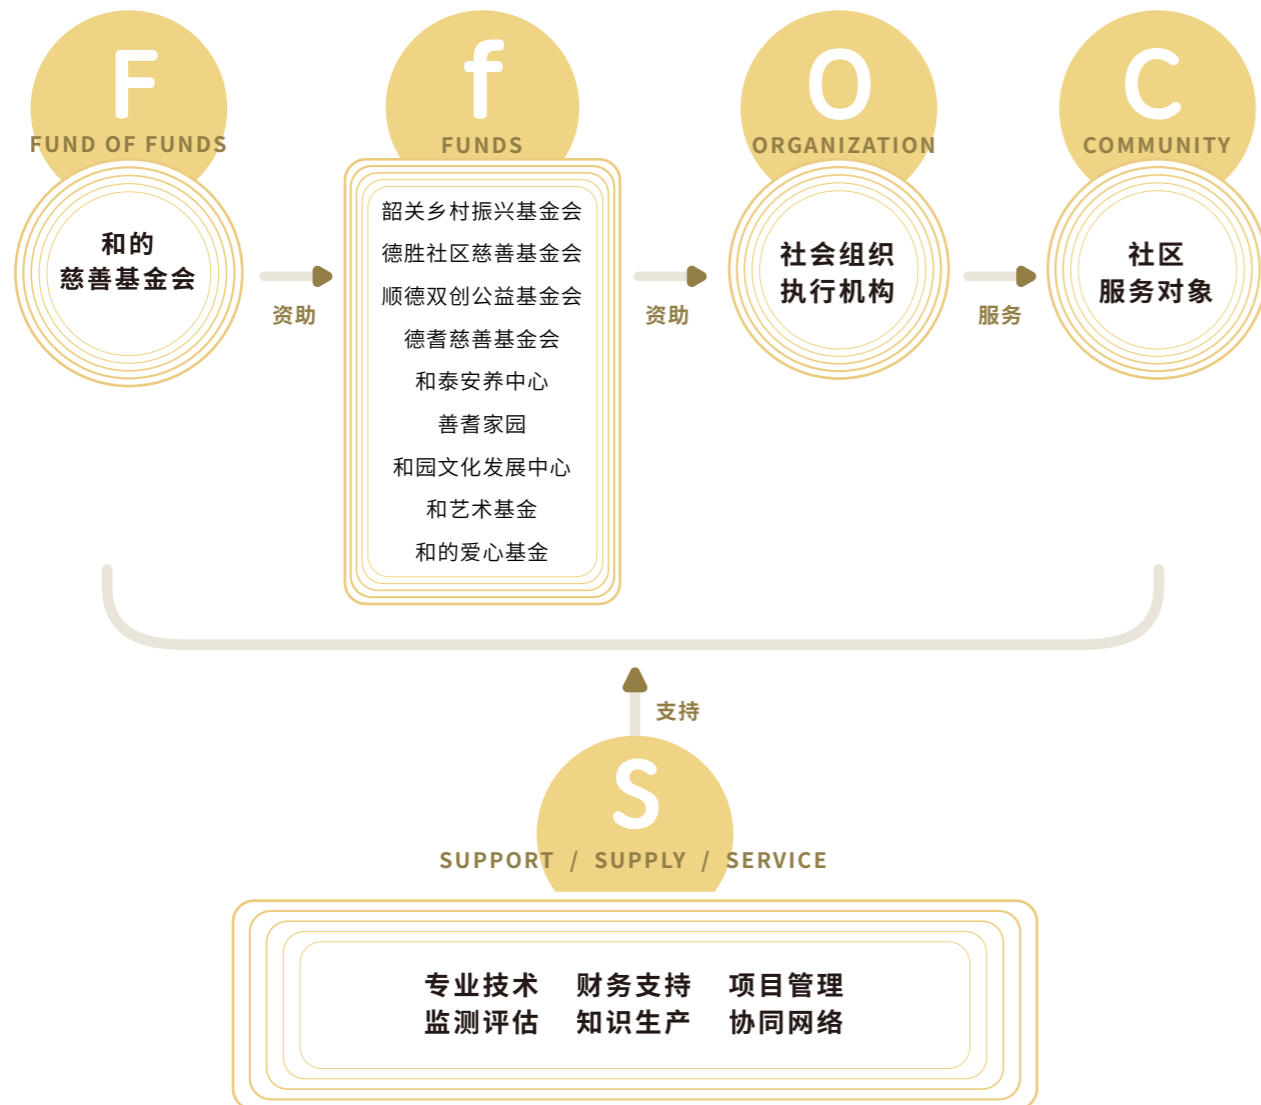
F
FUND OF FUNDS
和的
慈善基金会

资助

f
FUNDS
韶关乡村振兴基金会
德胜社区慈善基金会
顺德双创公益基金会
德耆慈善基金会
和泰安养中心
善耆家园
和园文化发展中心
和艺术基金
和的爱心基金

资助

O
ORGANIZATION
社会组织
执行机构

服务

C
COMMUNITY
社区
服务对象

支持

S
SUPPORT / SUPPLY / SERVICE

专业技术 财务支持 项目管理
监测评估 知识生产 协同网络